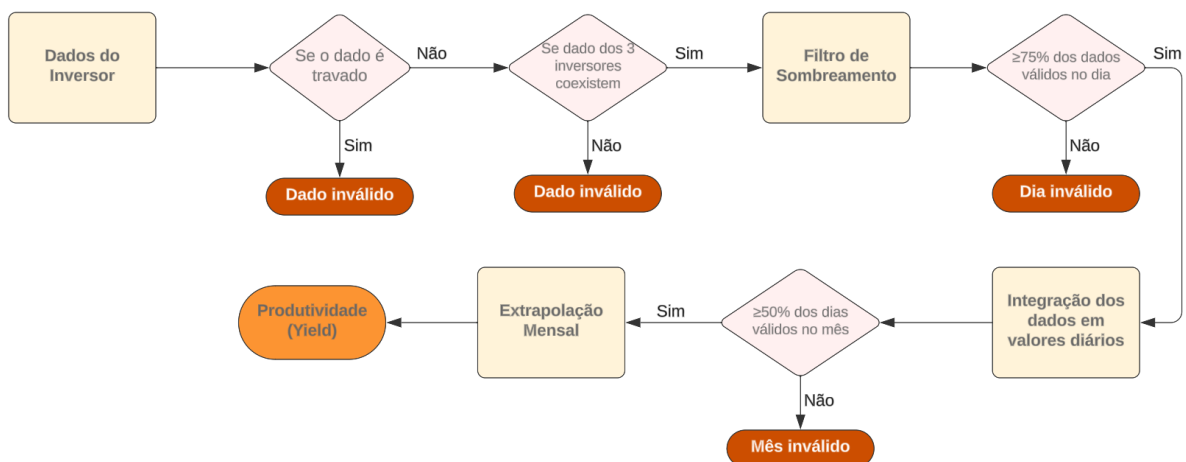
Dados do Inversor

Se o dado é travado

Não

Se dado dos 3 inversores coexistem

Sim

Filtro de Sombreamento

≥75% dos dados válidos no dia

Sim

Sim

Dado inválido

Não

Dado inválido

Não

Dia inválido

Produtividade (Yield)

Extrapolação Mensal

Sim

≥50% dos dias válidos no mês

Integração dos dados em valores diários

Não

Mês inválido